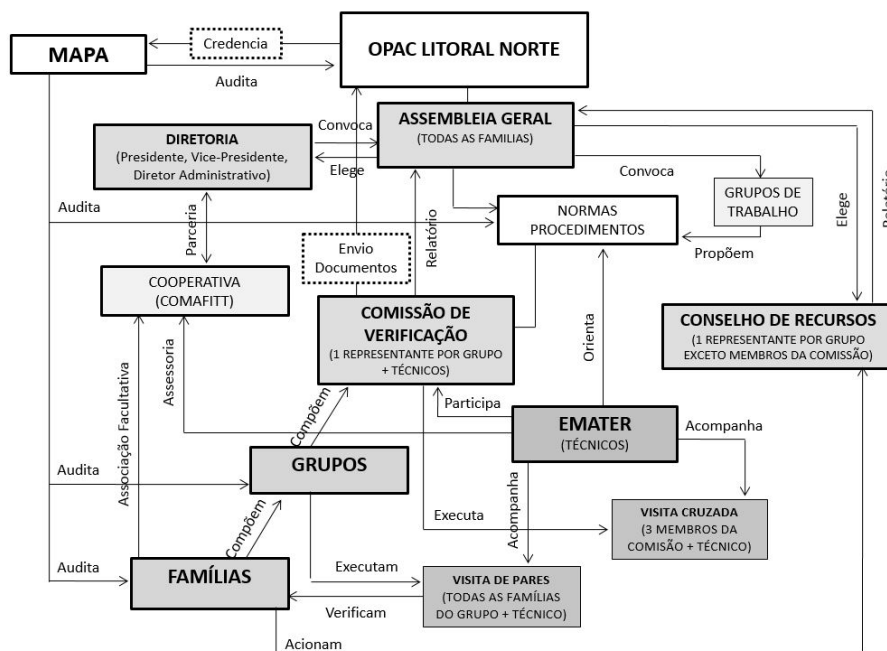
MAPA

Credencia

OPAC LITORAL NORTE

Audita

ASSEMBLEIA GERAL
(TODAS AS FAMILIAS)

Convoca

DIRETORIA
(Presidente, Vice-Presidente, Diretor Administrativo)

Elege

Convoca

GRUPOS DE TRABALHO

Elege

Relatório

Audita

Parceria

Relatório

NORMAS PROCEDIMENTOS

Propõem

Envio Documentos

COOPERATIVA
(COMAFITT)

COMISSÃO DE VERIFICAÇÃO
(1 REPRESENTANTE POR GRUPO + TÉCNICOS)

Orienta

CONSELHO DE RECURSOS
(1 REPRESENTANTE POR GRUPO EXCETO MEMBROS DA COMISSÃO)

Assessoria

Associação Facultativa

Participa

Compõem

EMATER
(TÉCNICOS)

Acompanha

Audita

GRUPOS

Acompanha

VISITA CRUZADA
(3 MEMBROS DA COMISÃO + TÉCNICO)

Executa

Compõem

Audita

FAMÍLIAS

Executam

VISITA DE PARES
(TODAS AS FAMÍLIAS DO GRUPO + TÉCNICO)

Verificam

Acionam